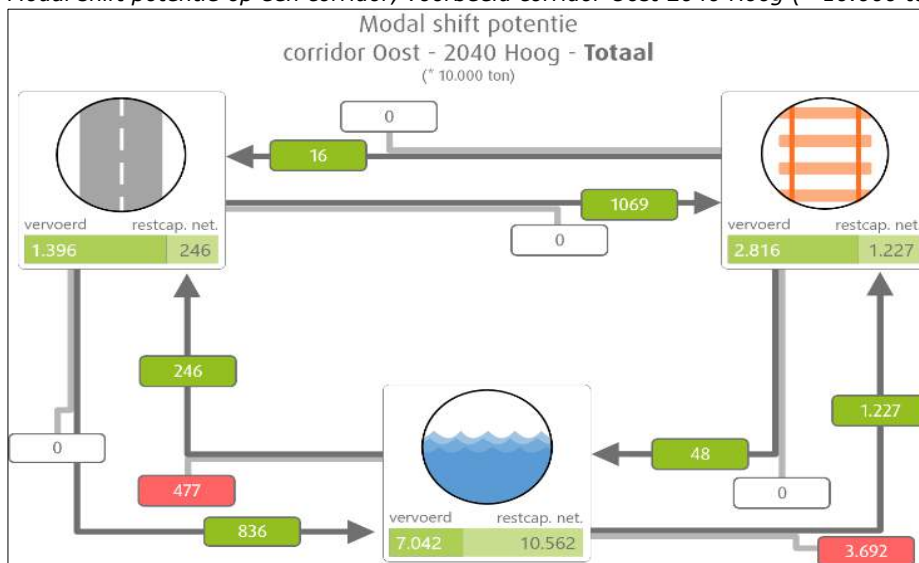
Modal shift potentie op een corridor, voorbeeld corridor Oost 2040 Hoog (* 10.000 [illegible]

Modal shift potentie
corridor Oost - 2040 Hoog - Totaal
(* 10.000 ton)

0
16
1069
0

vervoerd restcap. net.
1.396 246

vervoerd restcap. net.
2.816 1.227

246
0
477
836

vervoerd restcap. net.
7.042 10.562

48
0
1.227
3.692